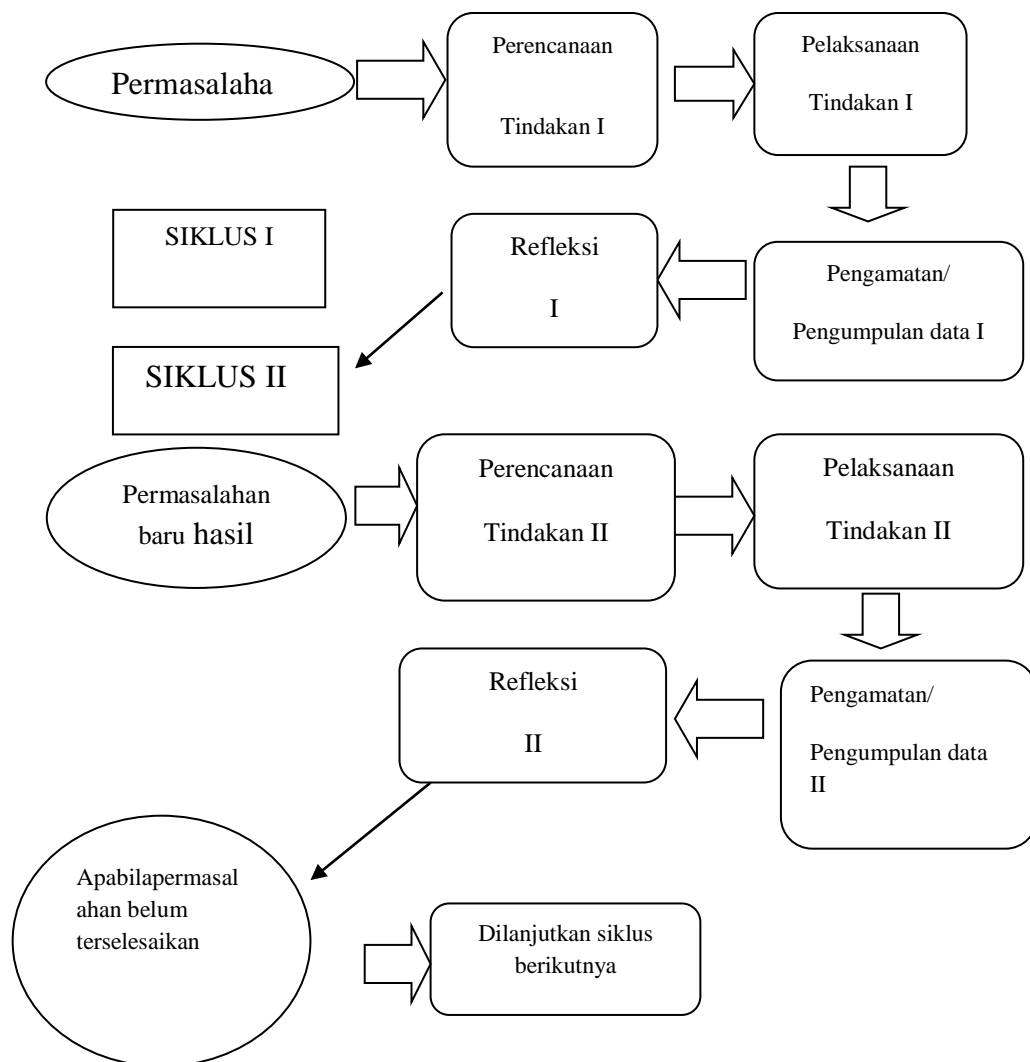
Permasalaha

Perencanaan

Tindakan I

Pelaksanaan

Tindakan I

SIKLUS I

Refleksi

I

Pengamatan/

Pengumpulan data I

SIKLUS II

Permasalahan baru hasil

Perencanaan

Tindakan II

Pelaksanaan

Tindakan II

Refleksi

II

Pengamatan/

Pengumpulan data II

Apabilapermasal ahan belum terselesaikan

Dilanjutkan siklus berikutnya